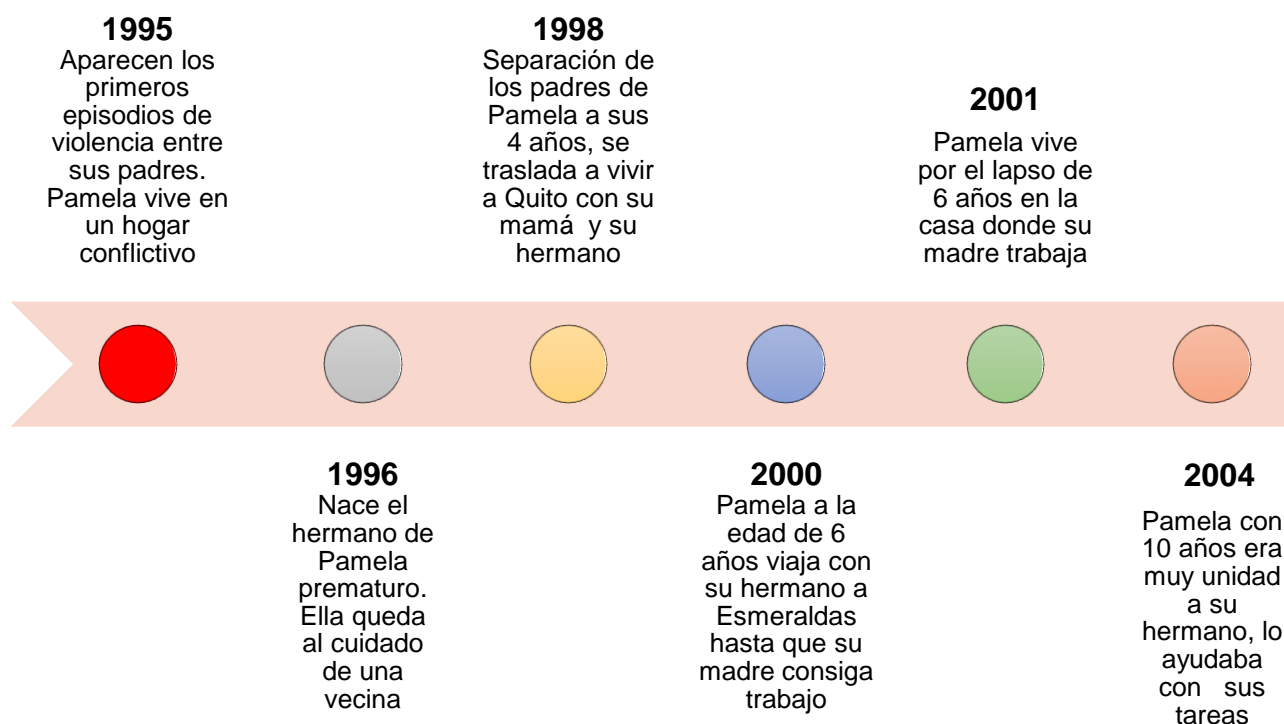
**1995**
Aparecen los primeros episodios de violencia entre sus padres. Pamela vive en un hogar conflictivo

**1998**
Separación de los padres de Pamela a sus 4 años, se traslada a vivir a Quito con su mamá y su hermano

**2001**
Pamela vive por el lapso de 6 años en la casa donde su madre trabaja

**1996**
Nace el hermano de Pamela prematuro. Ella queda al cuidado de una vecina

**2000**
Pamela a la edad de 6 años viaja con su hermano a Esmeraldas hasta que su madre consiga trabajo

**2004**
Pamela con 10 años era muy unidad a su hermano, lo ayudaba con sus tareas